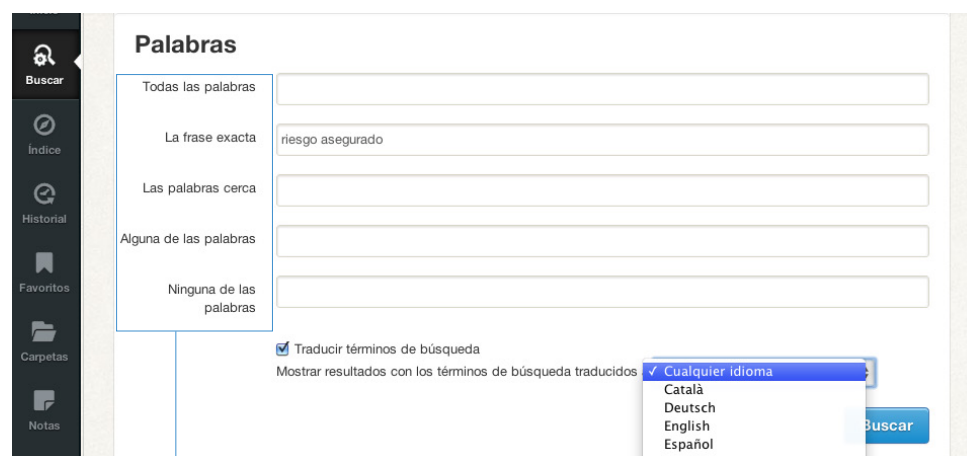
Buscar

Índice

Historial

Favoritos

Carpetas

Notas

Palabras

Todas las palabras

La frase exacta

riesgo asegurado

Las palabras cerca

Alguna de las palabras

Ninguna de las palabras

☑ Traducir términos de búsqueda

Mostrar resultados con los términos de búsqueda traducidos

✓ Cualquier idioma
Català
Deutsch
English
Español

Buscar